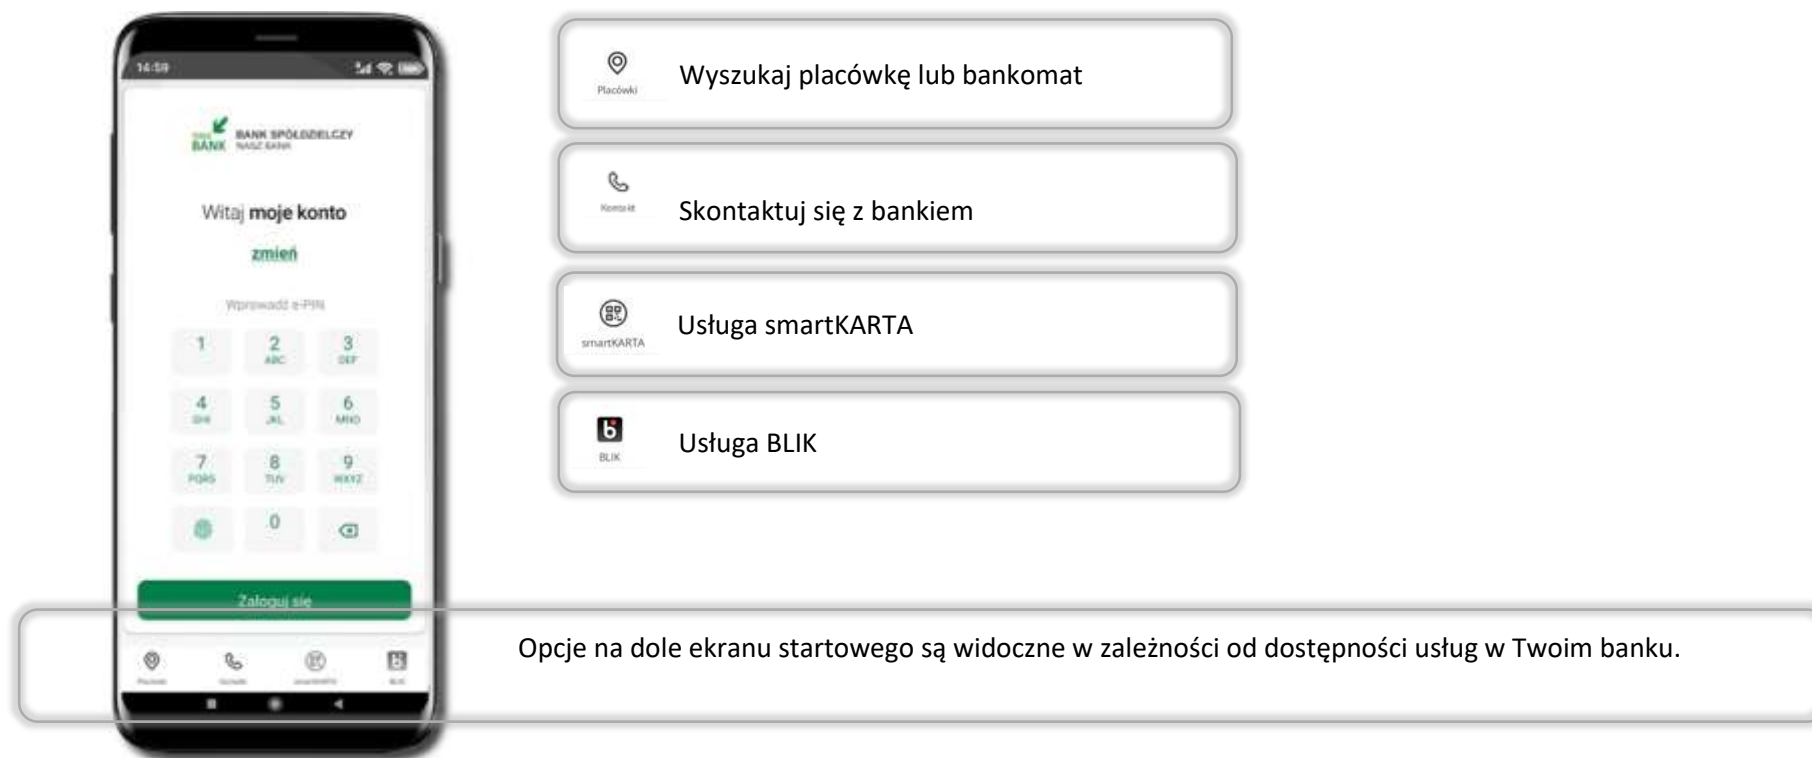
14:59

BANK BANK SPÓŁDZIELCZY

Witaj moje konto

zmień

Wprowadź e-PIN

1
2 ABC
3 DEF
4 GHI
5 JKL
6 MNO
7 PQRS
8 TUV
9 WXYZ
0

Zaloguj się

Placówki Kontakt smartKARTA BLIK

Placówki
Wyszukaj placówkę lub bankomat

Kontakt
Skontaktuj się z bankiem

smartKARTA
Usługa smartKARTA

BLIK
Usługa BLIK

Opcje na dole ekranu startowego są widoczne w zależności od dostępności usług w Twoim banku.